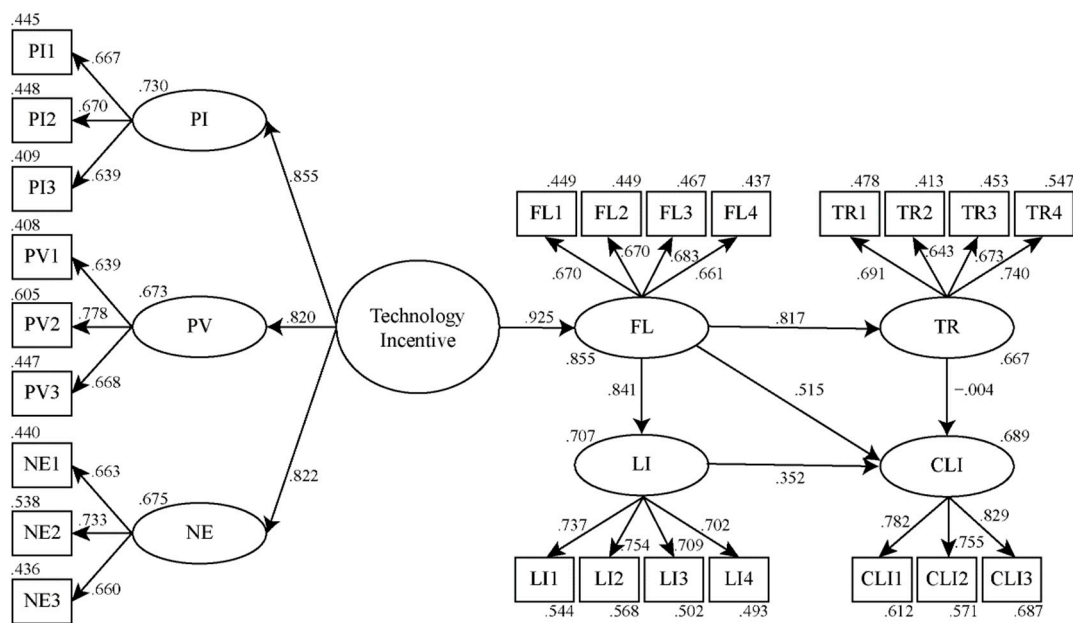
.445
PI1
.667
.730
.448
PI2
.670
PI
.409
PI3
.639
.855
.408
PV1
.639
.673
.605
PV2
.778
PV
.820
Technology Incentive
.925
.447
PV3
.668
.440
NE1
.663
.822
.538
NE2
.733
NE
.436
NE3
.660

.449
FL1
.449
FL2
.467
FL3
.437
FL4
.670
.670
.683
.661
FL
.855
.817
.841
.515
.707
LI
.352
.737
.754
.709
.702
LI1
.544
LI2
.568
LI3
.502
LI4
.493

.478
TR1
.413
TR2
.453
TR3
.547
TR4
.691
.643
.673
.740
TR
.667
−.004
.689
CLI
.782
.755
.829
CLI1
.612
CLI2
.571
CLI3
.687